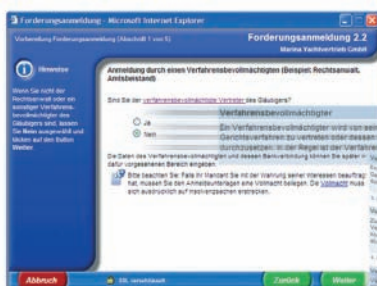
Forderungsanmeldung - Microsoft Internet Explorer

Vorbereitung Forderungsanmeldung (Abschnitt 1 von 5)

Forderungsanmeldung 2.2
Marina Yachtvertrieb GmbH

Hinweise

Wenn Sie nicht der Rechtsanwalt oder ein sonstiger Verfahrensbevollmächtigter des Gläubigers sind, lassen Sie Nein ausgewählt und klicken auf den Button Weiter.

Anmeldung durch einen Verfahrensbevollmächtigten (Beispiel: Rechtsanwalt, Amtsbeistand)

Sind Sie der Verfahrensbevollmächtigte Vertreter des Gläubigers?

Ja
Nein

Verfahrensbevollmächtigter

Ein Verfahrensbevollmächtigter wird von sein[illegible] Gerichtsverfahren zu vertreten oder dessen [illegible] durchzusetzen. In der Regel ist der Verfahre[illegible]

Die Daten des Verfahrensbevollmächtigten und dessen Bankverbindung können Sie später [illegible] dafür vorgesehenen Bereich angeben.

Bitte beachten Sie: Falls Ihr Mandant Sie mit der Wahrung seiner Interessen beauftrag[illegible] hat, müssen Sie den Anmeldeunterlagen eine Vollmacht beilegen. Die Vollmacht muss sich ausdrücklich auf Insolvenzsachen erstrecken.

Abbruch
SSL verschlüsselt
Zurück
Weiter